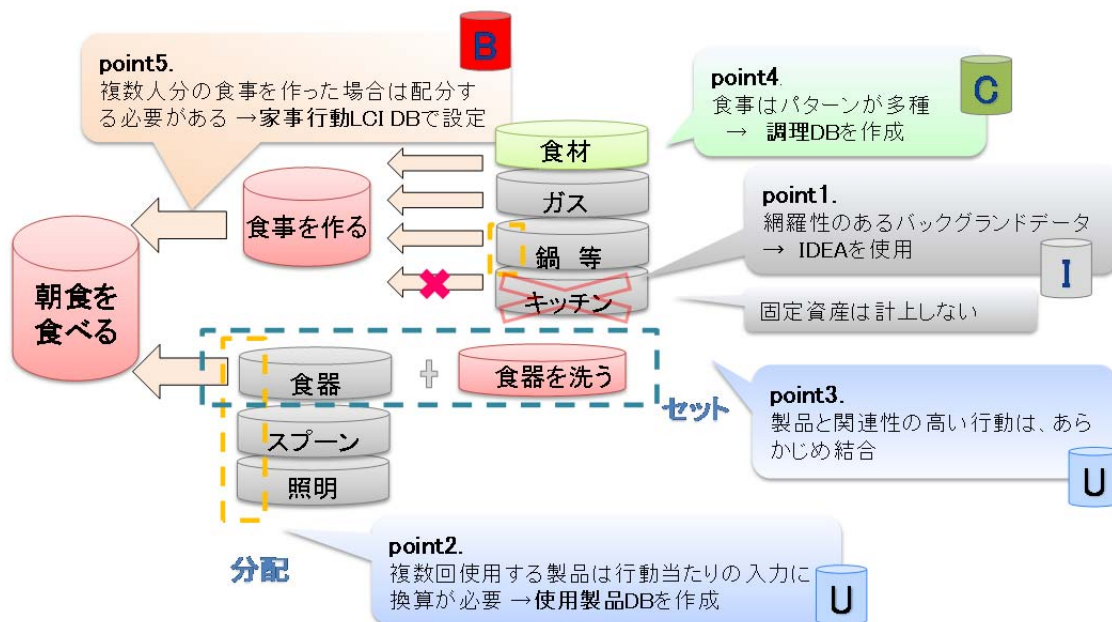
point5.
複数人分の食事を作った場合は配分する必要がある →家事行動LCI DBで設定

B

point4.
食事はパターンが多種
→ 調理DBを作成

C

食材

ガス

鍋 等

キッチン

食事を作る

朝食を食べる

point1.
網羅性のあるバックグランドデータ
→ IDEAを使用

I

固定資産は計上しない

食器

+

食器を洗う

セット

point3.
製品と関連性の高い行動は、あらかじめ結合

U

スプーン

照明

分配

point2.
複数回使用する製品は行動当たりの入力に換算が必要 →使用製品DBを作成

U